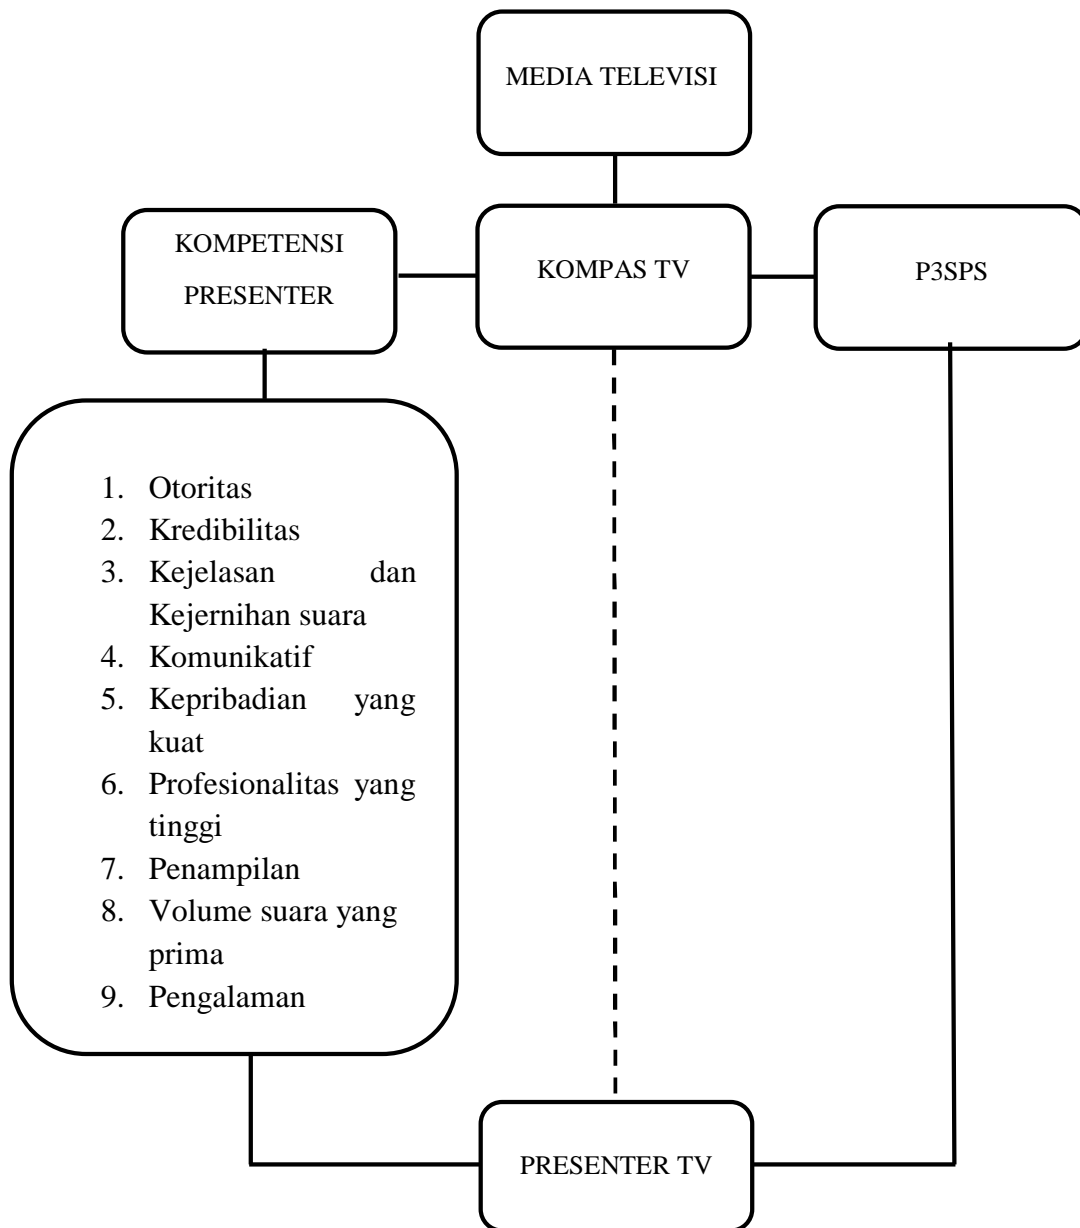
MEDIA TELEVISI

KOMPETENSI PRESENTER

KOMPAS TV

P3SPS

1. Otoritas
2. Kredibilitas
3. Kejelasan dan Kejernihan suara
4. Komunikatif
5. Kepribadian yang kuat
6. Profesionalitas yang tinggi
7. Penampilan
8. Volume suara yang prima
9. Pengalaman

PRESENTER TV